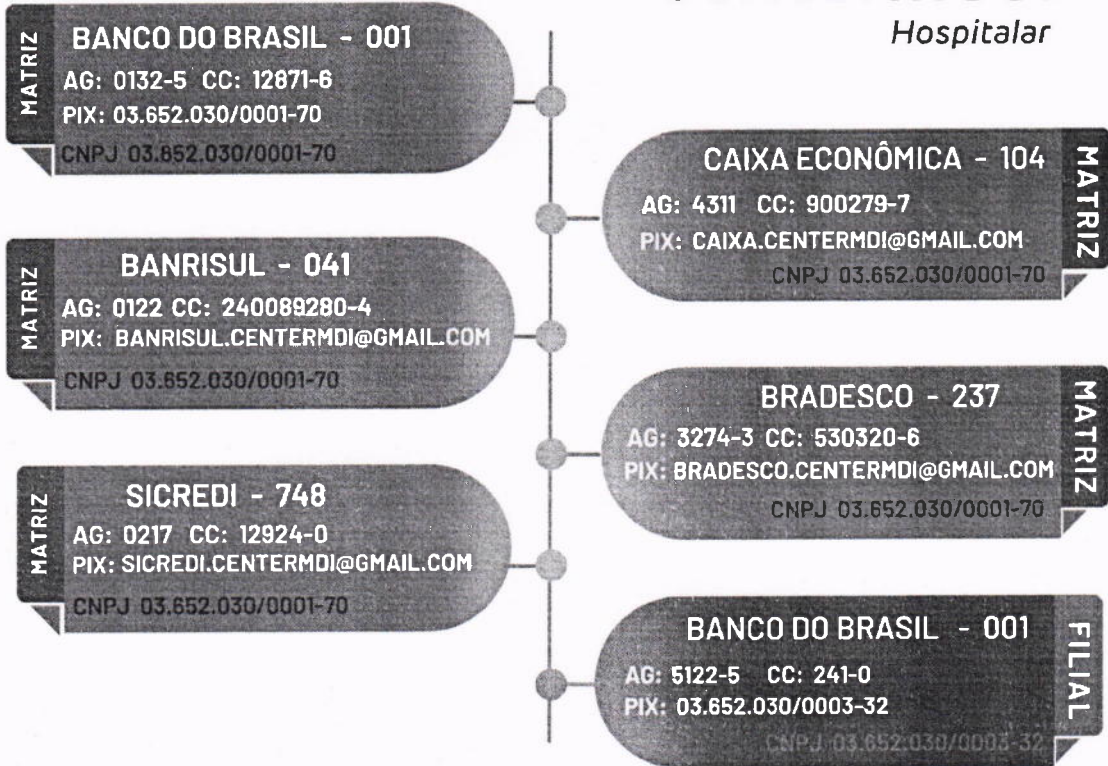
Hospitalar

MATRIZ
BANCO DO BRASIL - 001
AG: 0132-5 CC: 12871-6
PIX: 03.652.030/0001-70
CNPJ 03.652.030/0001-70

CAIXA ECONÔMICA - 104
AG: 4311 CC: 900279-7
PIX: CAIXA.CENTERMDI@GMAIL.COM
CNPJ 03.652.030/0001-70
MATRIZ

MATRIZ
BANRISUL - 041
AG: 0122 CC: 240089280-4
PIX: BANRISUL.CENTERMDI@GMAIL.COM
CNPJ 03.652.030/0001-70

BRADESCO - 237
AG: 3274-3 CC: 530320-6
PIX: BRADESCO.CENTERMDI@GMAIL.COM
CNPJ 03.652.030/0001-70
MATRIZ

MATRIZ
SICREDI - 748
AG: 0217 CC: 12924-0
PIX: SICREDI.CENTERMDI@GMAIL.COM
CNPJ 03.652.030/0001-70

BANCO DO BRASIL - 001
AG: 5122-5 CC: 241-0
PIX: 03.652.030/0003-32
CNPJ 03.652.030/0003-32
FILIAL